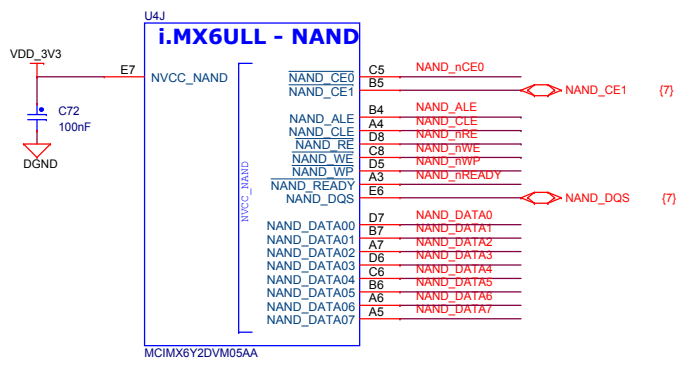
U4J

i.MX6ULL - NAND

VDD_3V3

E7

NVCC_NAND

C72
100nF

DGND

NVCC_NAND

$\overline{\text{NAND\_CE0}}$
$\overline{\text{NAND\_CE1}}$
NAND_ALE
NAND_CLE
$\overline{\text{NAND\_RE}}$
$\overline{\text{NAND\_WE}}$
$\overline{\text{NAND\_WP}}$
$\overline{\text{NAND\_READY}}$
NAND_DQS
NAND_DATA00
NAND_DATA01
NAND_DATA02
NAND_DATA03
NAND_DATA04
NAND_DATA05
NAND_DATA06
NAND_DATA07

C5
B5
B4
A4
D8
C8
D5
A3
E6
D7
B7
A7
D6
C6
B6
A6
A5

NAND_nCE0
NAND_ALE
NAND_CLE
NAND_nRE
NAND_nWE
NAND_nWP
NAND_nREADY
NAND_DATA0
NAND_DATA1
NAND_DATA2
NAND_DATA3
NAND_DATA4
NAND_DATA5
NAND_DATA6
NAND_DATA7

NAND_CE1 {7}
NAND_DQS {7}

MCIMX6Y2DVM05AA